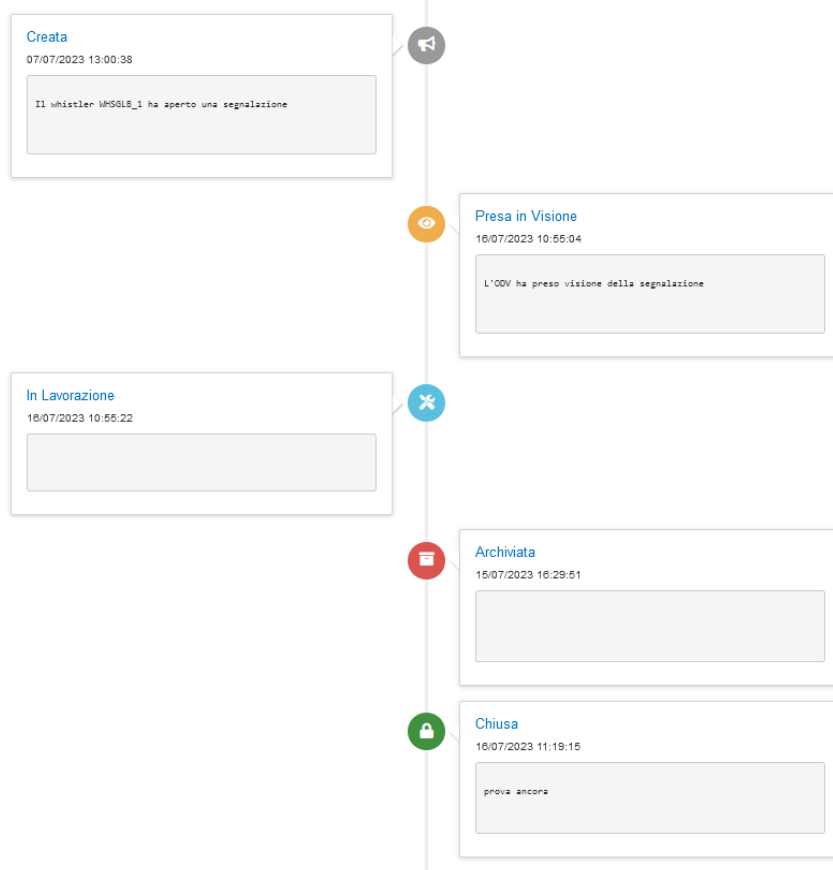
Creata
07/07/2023 13:00:38

Il whistler WHSGLB_1 ha aperto una segnalazione

Presa in Visione
16/07/2023 10:55:04

L'ODV ha preso visione della segnalazione

In Lavorazione
16/07/2023 10:55:22

Archiviata
15/07/2023 16:29:51

Chiusa
16/07/2023 11:19:15

prova ancora